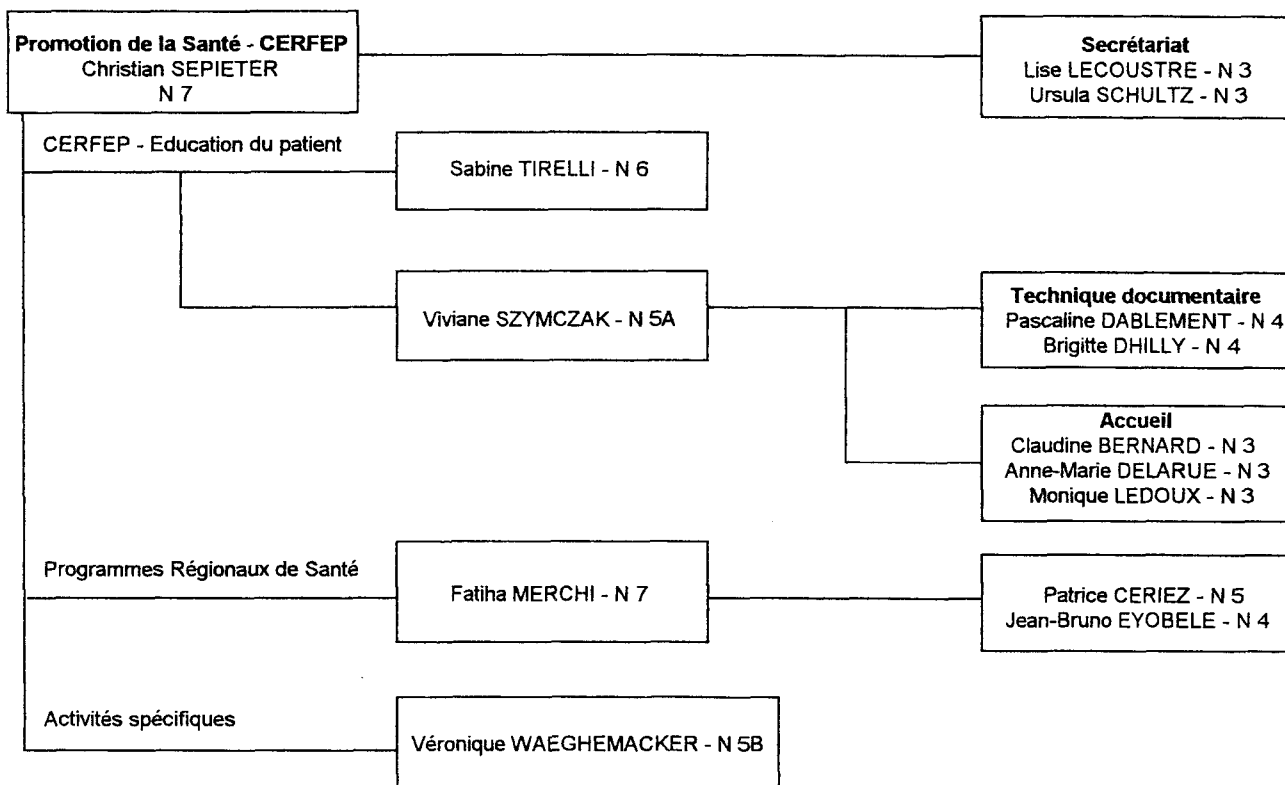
Promotion de la Santé - CERFEP
Christian SEPIETER
N 7

Secrétariat
Lise LECOUSTRE - N 3
Ursula SCHULTZ - N 3

CERFEP - Education du patient

Sabine TIRELLI - N 6

Viviane SZYMCZAK - N 5A

Technique documentaire
Pascaline DABLEMENT - N 4
Brigitte DHILLY - N 4

Accueil
Claudine BERNARD - N 3
Anne-Marie DELARUE - N 3
Monique LEDOUX - N 3

Programmes Régionaux de Santé

Fatiha MERCHI - N 7

Patrice CERIEZ - N 5
Jean-Bruno EYOBELE - N 4

Activités spécifiques

Véronique WAEGHEMACKER - N 5B